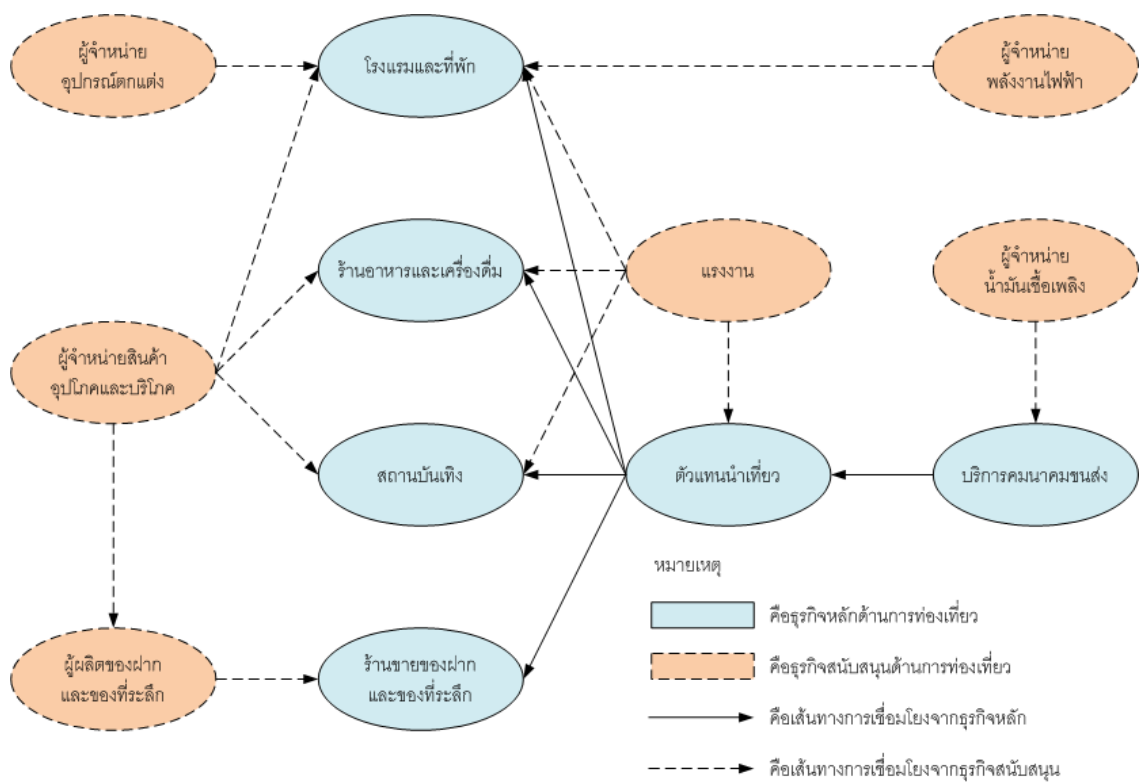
ผู้จำหน่าย อุปกรณ์ตกแต่ง

โรงแรมและที่พัก

ผู้จำหน่าย พลังงานไฟฟ้า

ร้านอาหารและเครื่องดื่ม

แรงงาน

ผู้จำหน่าย น้ำมันเชื้อเพลิง

ผู้จำหน่ายสินค้า อุปโภคและบริโภค

สถานบันเทิง

ตัวแทนนำเที่ยว

บริการคมนาคมขนส่ง

หมายเหตุ

คือธุรกิจหลักด้านการท่องเที่ยว

ผู้ผลิตของฝาก และของที่ระลึก

ร้านขายของฝาก และของที่ระลึก

คือธุรกิจสนับสนุนด้านการท่องเที่ยว

คือเส้นทางการเชื่อมโยงจากธุรกิจหลัก

คือเส้นทางการเชื่อมโยงจากธุรกิจสนับสนุน